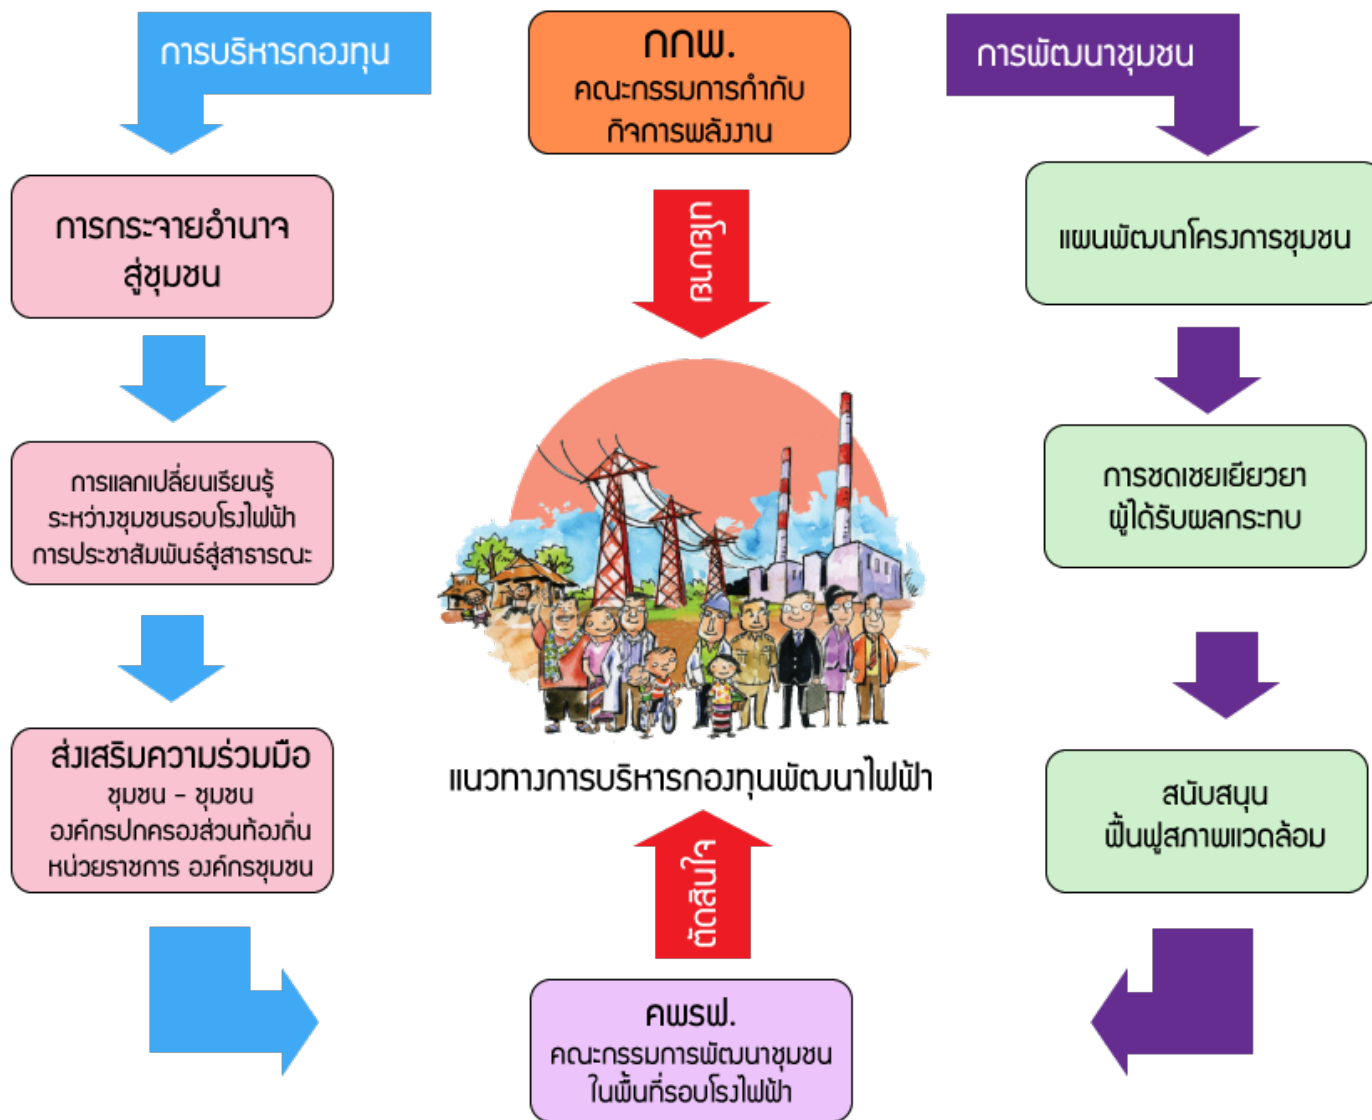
การบริหารกองทุน

กกพ.
คณะกรรมการกำกับกิจการพลังงาน

การพัฒนาชุมชน

การกระจายอำนาจสู่ชุมชน

ระเบียบ

แผนพัฒนาโครงการชุมชน

การแลกเปลี่ยนเรียนรู้ระหว่างชุมชนรอบโรงไฟฟ้า
การประชาสัมพันธ์สู่สาธารณะ

การชดเชยเยียวยาผู้ได้รับผลกระทบ

ส่งเสริมความร่วมมือ
ชุมชน – ชุมชน
องค์กรปกครองส่วนท้องถิ่น
หน่วยราชการ องค์กรชุมชน

แนวทางการบริหารกองทุนพัฒนาไฟฟ้า

สนับสนุนฟื้นฟูสภาพแวดล้อม

ตัดสินใจ

คพรฟ.
คณะกรรมการพัฒนาชุมชนในพื้นที่รอบโรงไฟฟ้า